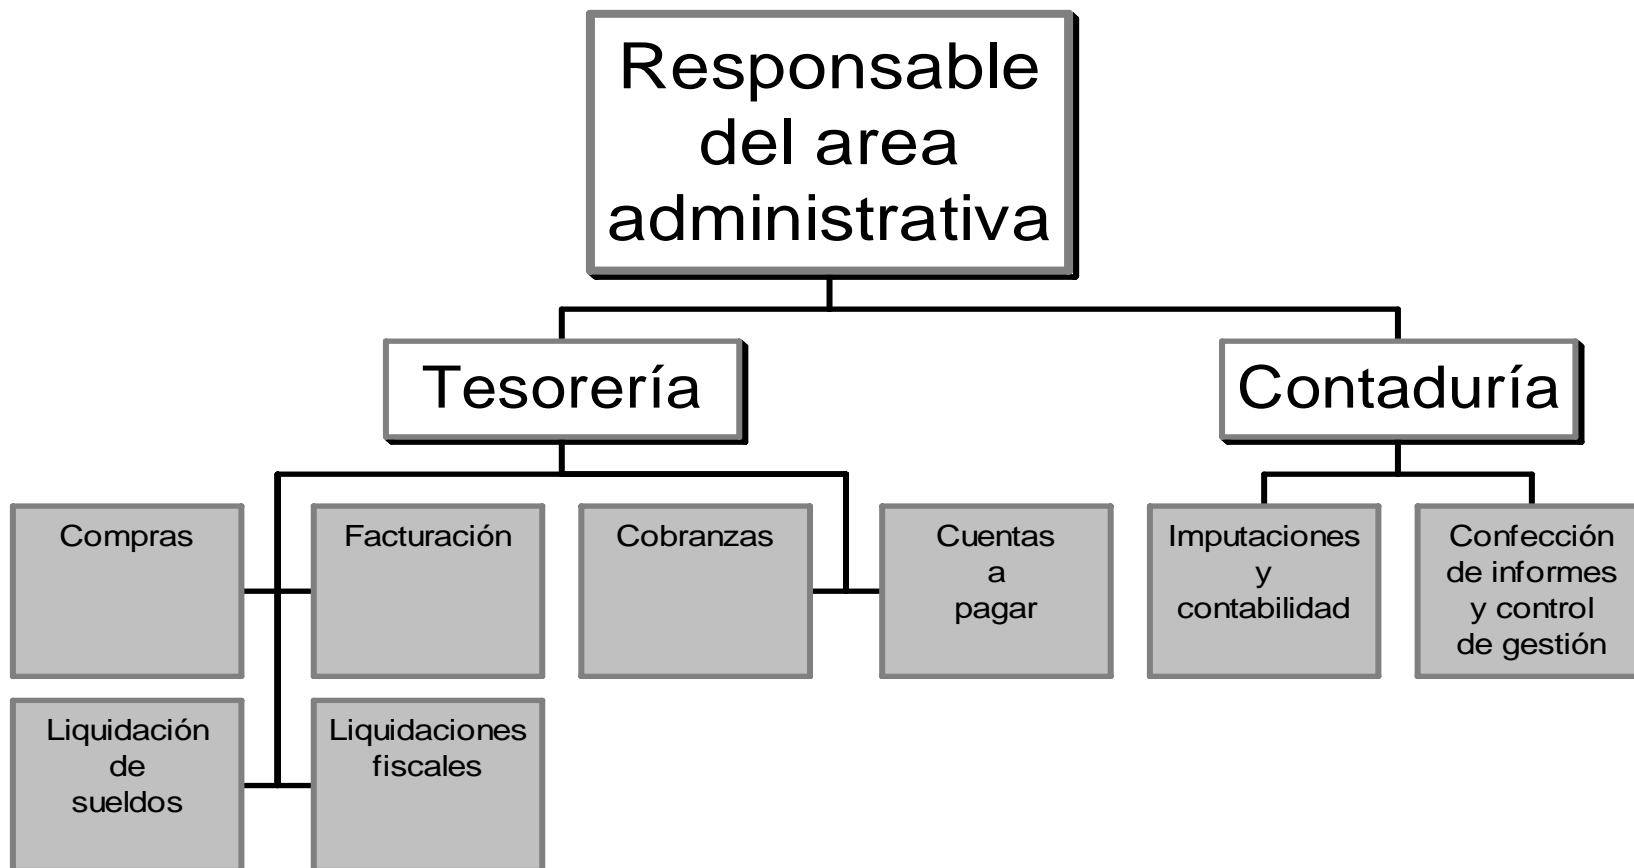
Responsable del area administrativa

Tesorería

Contaduría

Compras

Facturación

Cobranzas

Cuentas a pagar

Imputaciones y contabilidad

Confección de informes y control de gestión

Liquidación de sueldos

Liquidaciones fiscales